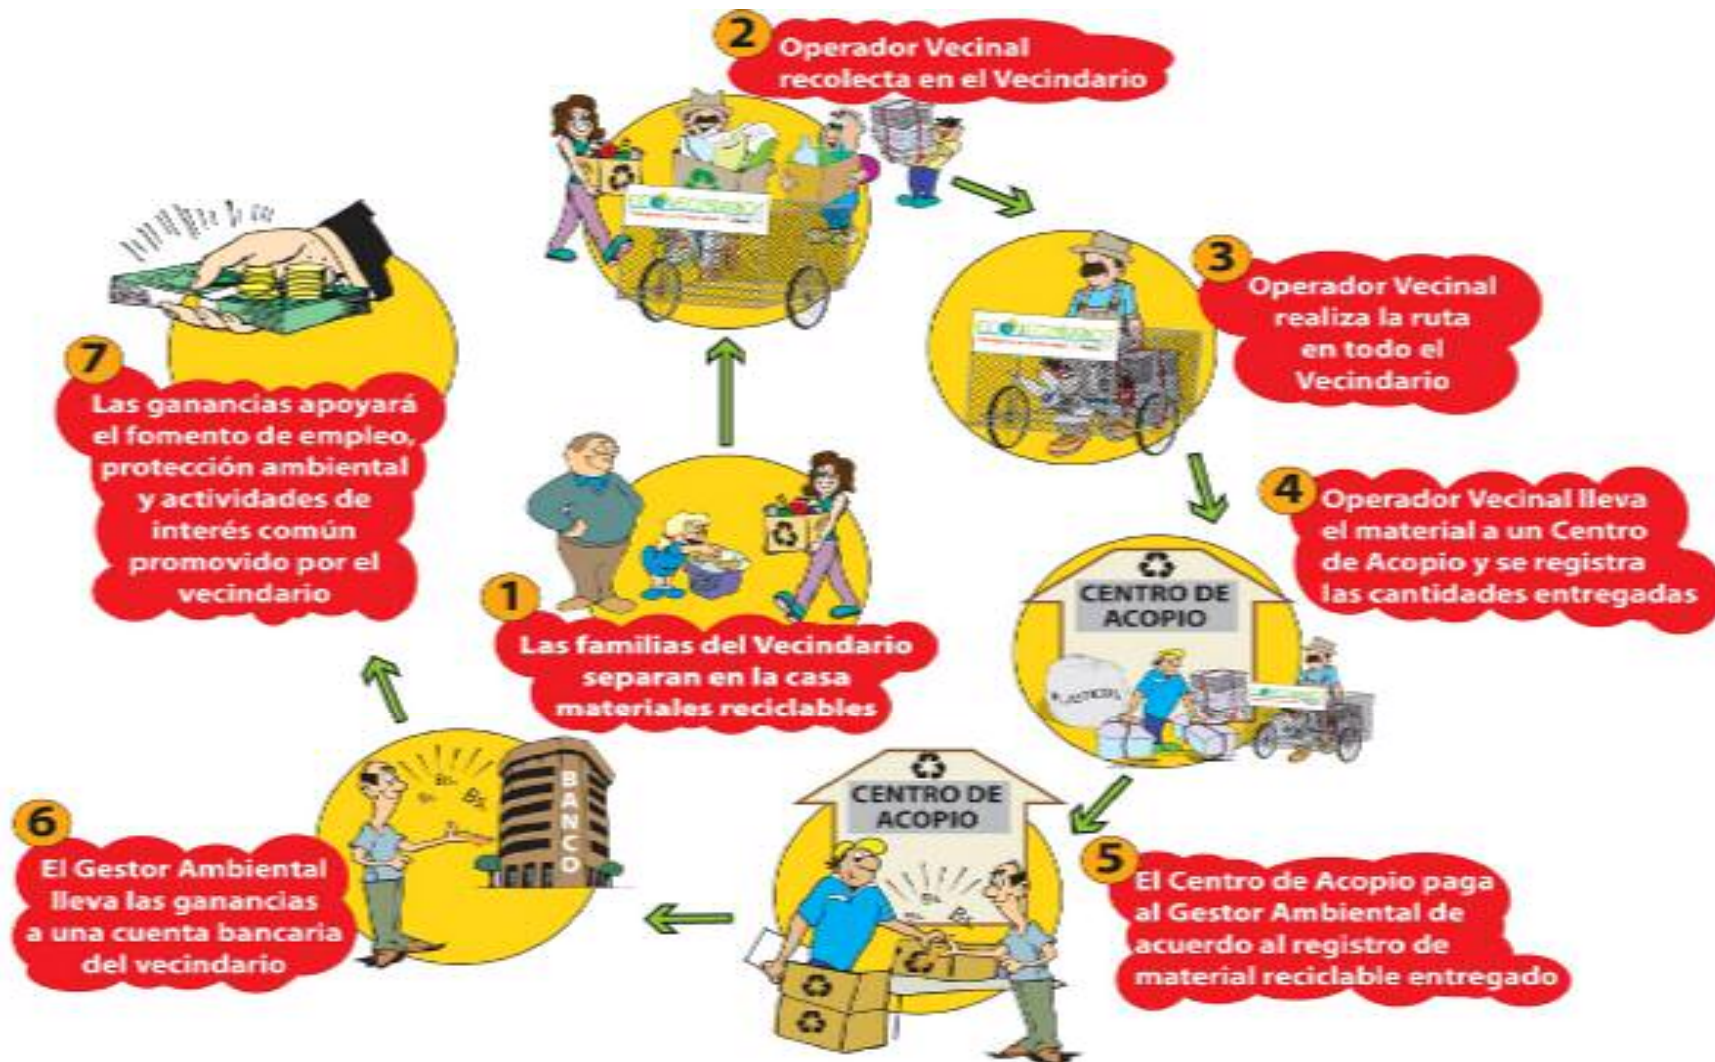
2 Operador Vecinal recolecta en el Vecindario

3 Operador Vecinal realiza la ruta en todo el Vecindario

4 Operador Vecinal lleva el material a un Centro de Acopio y se registra las cantidades entregadas

CENTRO DE ACOPIO

PLASTICOS

CENTRO DE ACOPIO

5 El Centro de Acopio paga al Gestor Ambiental de acuerdo al registro de material reciclable entregado

BANCO

Bs. Bs.

6 El Gestor Ambiental lleva las ganancias a una cuenta bancaria del vecindario

1 Las familias del Vecindario separan en la casa materiales reciclables

7 Las ganancias apoyará el fomento de empleo, protección ambiental y actividades de interés común promovido por el vecindario